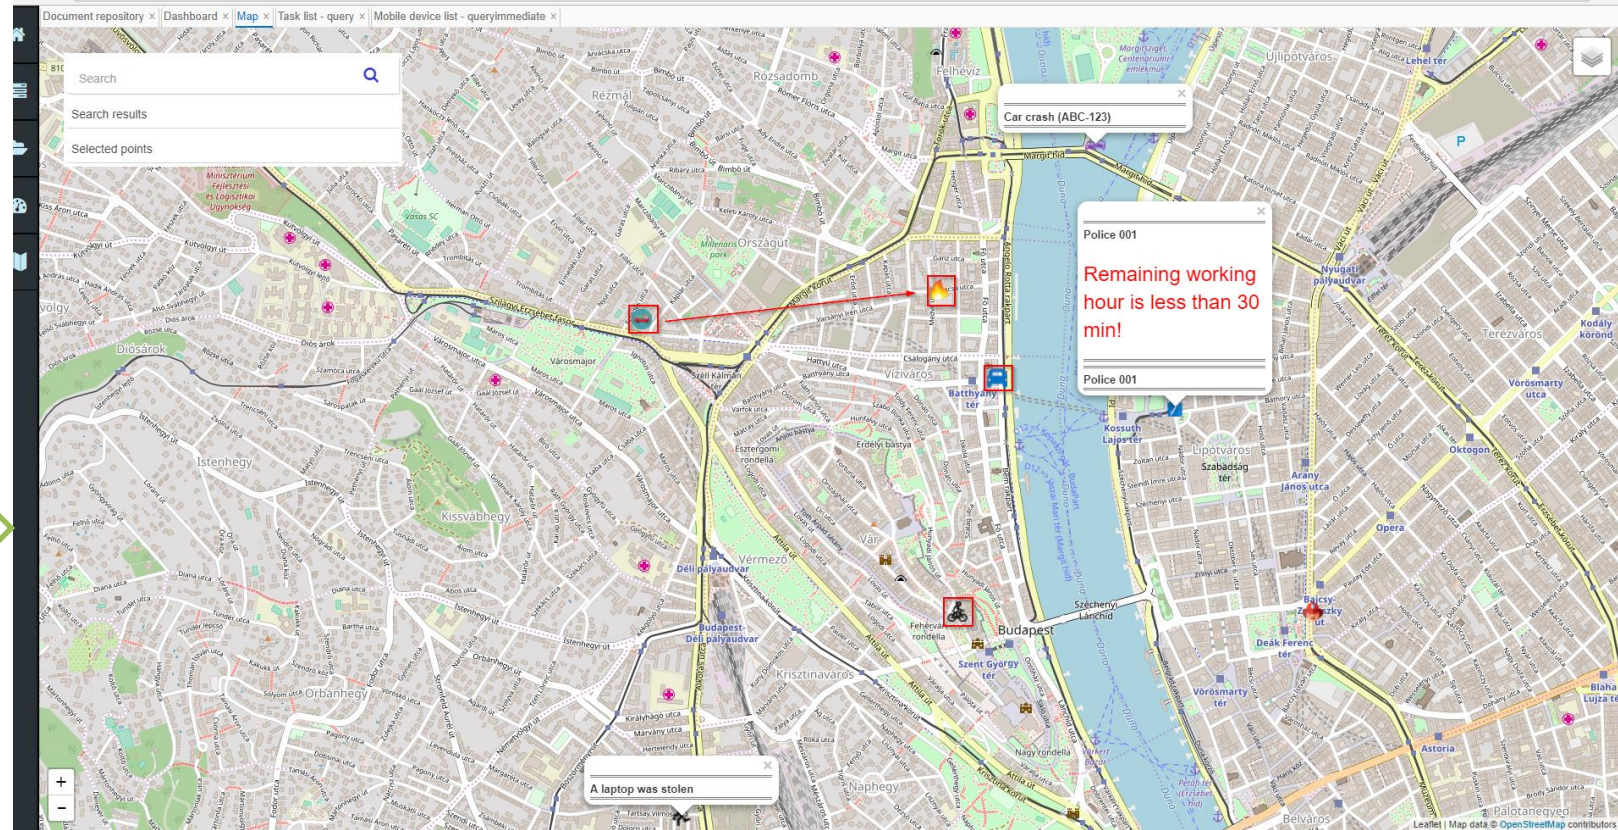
Document repository × Dashboard × Map × Task list - query × Mobile device list - queryimmediate ×

Search

Search results

Selected points

Car crash (ABC-123)

Police 001

Remaining working hour is less than 30 min!

Police 001

A laptop was stolen

+
−

Rózsadomb
Rézmál
Felhévíz
Újlipótváros
Millenáris Országút park
Városmajor
Széll Kálmán tér
Víziváros
Batthyány tér
Kossuth Lajos tér
Lipótváros
Szabadság tér
Nyugati pályaudvar
Terézváros
Vörösmarty utca
Oktogon
Arany János utca
Opera
Diósárok
Istenhegy
Kissvábhegy
Vérmező
Déli pályaudvar
Budapest-Déli pályaudvar
Krisztinaváros
Szent György tér
Budapest
Széchenyi Lánchíd
Deák Ferenc tér
Bajcsy-Zsilinszky út
Vörösmarty tér
Orbánhegy
Naphegy
Nagy rondella
Fehérvári rondella
Esztergomi rondella
Erdélyi bástya
Astoria
Blaha Lujza tér
Palotanegyed
Belváros
Margit híd
Szilágyi Erzsébet fasor
Margit körút
Lehel tér
Minisztérium Fejlesztési és Logisztikai Ügynökség
Vasas SC
Kodály körönd

Leaflet | Map data © OpenStreetMap contributors